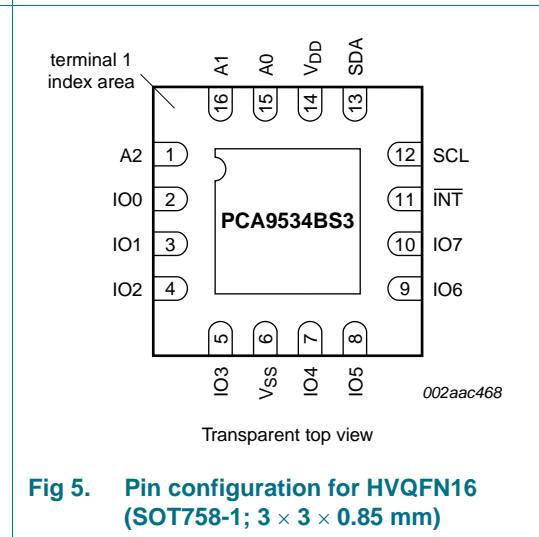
terminal 1 index area

A1 16
A0 15
$V_{DD}$ 14
SDA 13

A2 1
IO0 2
IO1 3
IO2 4

PCA9534BS3

12 SCL
11 $\overline{INT}$
10 IO7
9 IO6

5 IO3
6 $V_{SS}$
7 IO4
8 IO5

002aac468

Transparent top view

Fig 5. Pin configuration for HVQFN16 (SOT758-1; $3 \times 3 \times 0.85$ mm)